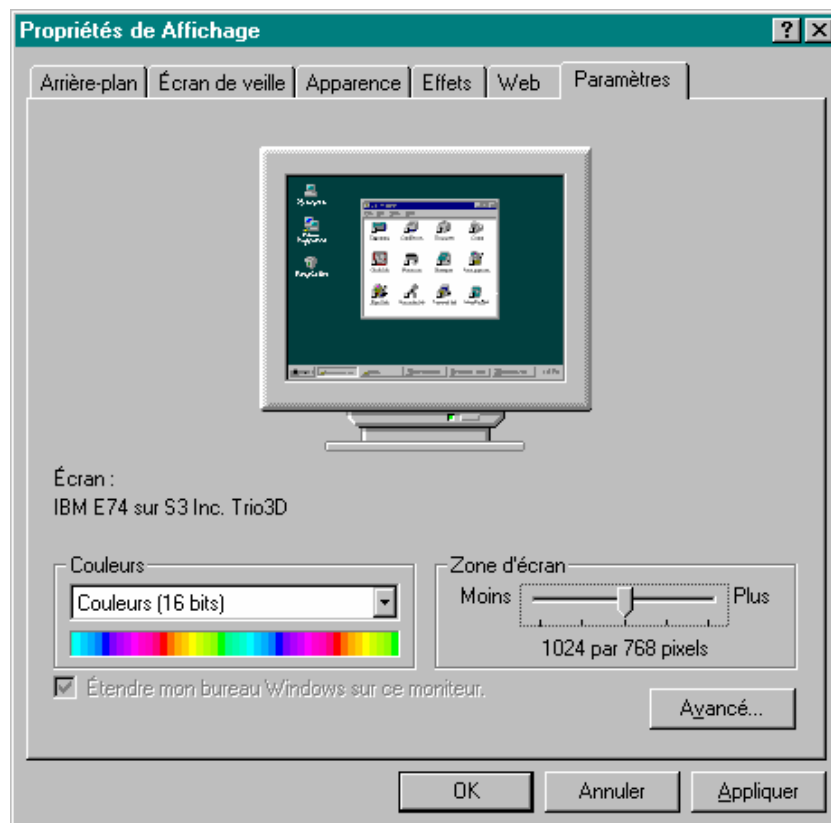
Propriétés de Affichage

?

Arrière-plan | Écran de veille | Apparence | Effets | Web | Paramètres

Écran :
IBM E74 sur S3 Inc. Trio3D

Couleurs
Couleurs (16 bits)

Zone d'écran
Moins
Plus
1024 par 768 pixels

Étendre mon bureau Windows sur ce moniteur.

Avancé...

OK
Annuler
Appliquer